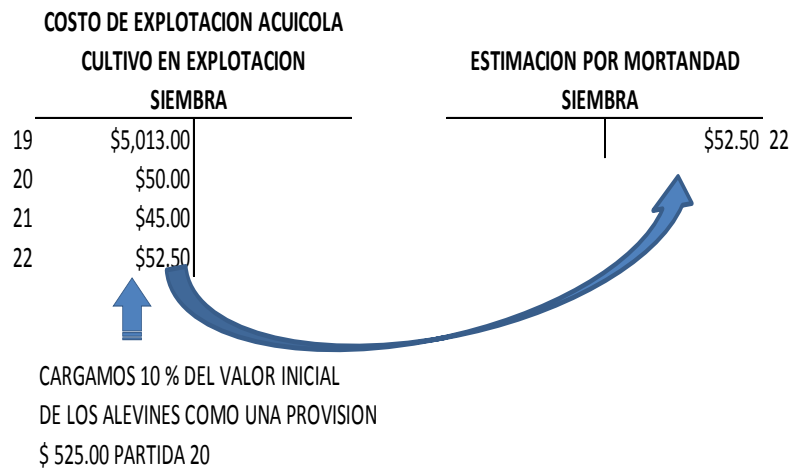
COSTO DE EXPLOTACION ACUICOLA
CULTIVO EN EXPLOTACION
SIEMBRA

| | |
|---|---|
| 19 | \$5,013.00 |
| 20 | \$50.00 |
| 21 | \$45.00 |
| 22 | \$52.50 |

ESTIMACION POR MORTANDAD
SIEMBRA

\$52.50 22

CARGAMOS 10 % DEL VALOR INICIAL
DE LOS ALEVINES COMO UNA PROVISION
\$ 525.00 PARTIDA 20